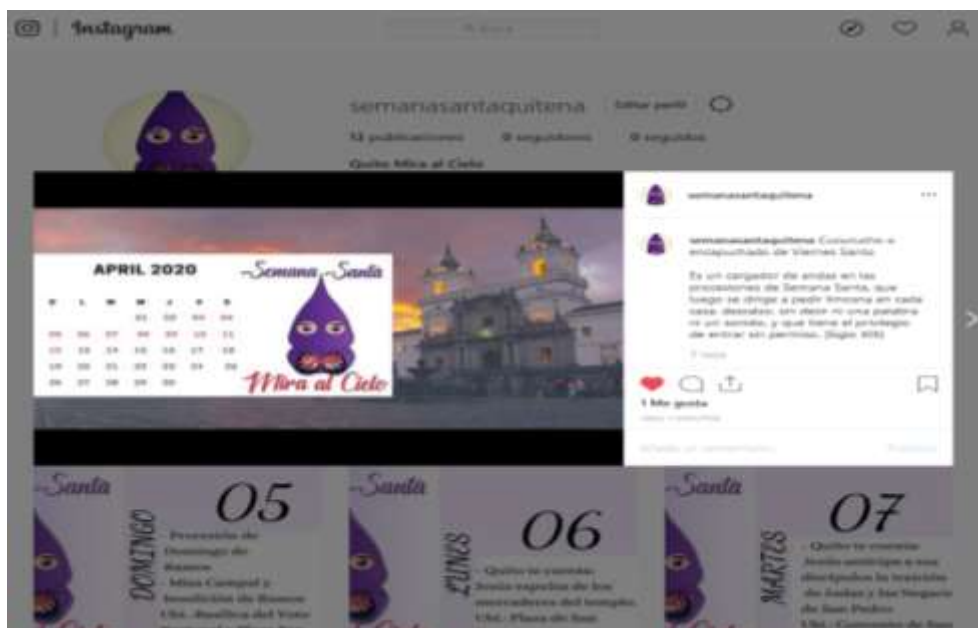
Instagram

semanasantaquitena Editar perfil

12 publicaciones 0 seguidores 0 seguidos

Quito Mira al Cielo

semanasantaquitena

semanasantaquitena Cucurucho o encapuchado de Viernes Santo.

Es un cargador de andas en las procesiones de Semana Santa, que luego se dirige a pedir limosna en cada casa: desnalzo, sin decir ni una palabra ni un sonido, y que tiene el privilegio de entrar sin permiso. (Siglo XIX)

1 Me gusta

APRIL 2020

Semana Santa

Mira al Cielo

| D | L | M | M | J | V | S |
|---|---|---|---|---|---|---|
| | | | 01 | 02 | 03 | 04 |
| 05 | 06 | 07 | 08 | 09 | 10 | 11 |
| 12 | 13 | 14 | 15 | 16 | 17 | 18 |
| 19 | 20 | 21 | 22 | 23 | 24 | 25 |
| 26 | 27 | 28 | 29 | 30 | | |

Santa
05
DOMINGO
- Procesión de Domingo de Ramos
- Misa Campal y bendición de Ramos
Ubi. Basílica del Voto

Santa
06
LUNES
- Quito te cuenta: Jesús expulsa de los mercaderes del templo.
Ubi. Plaza de San

Santa
07
MARTES
- Quito te cuenta: Jesús anticipa a sus discípulos la traición de Judas y las Negación de San Pedro
Ubi. Convento de San